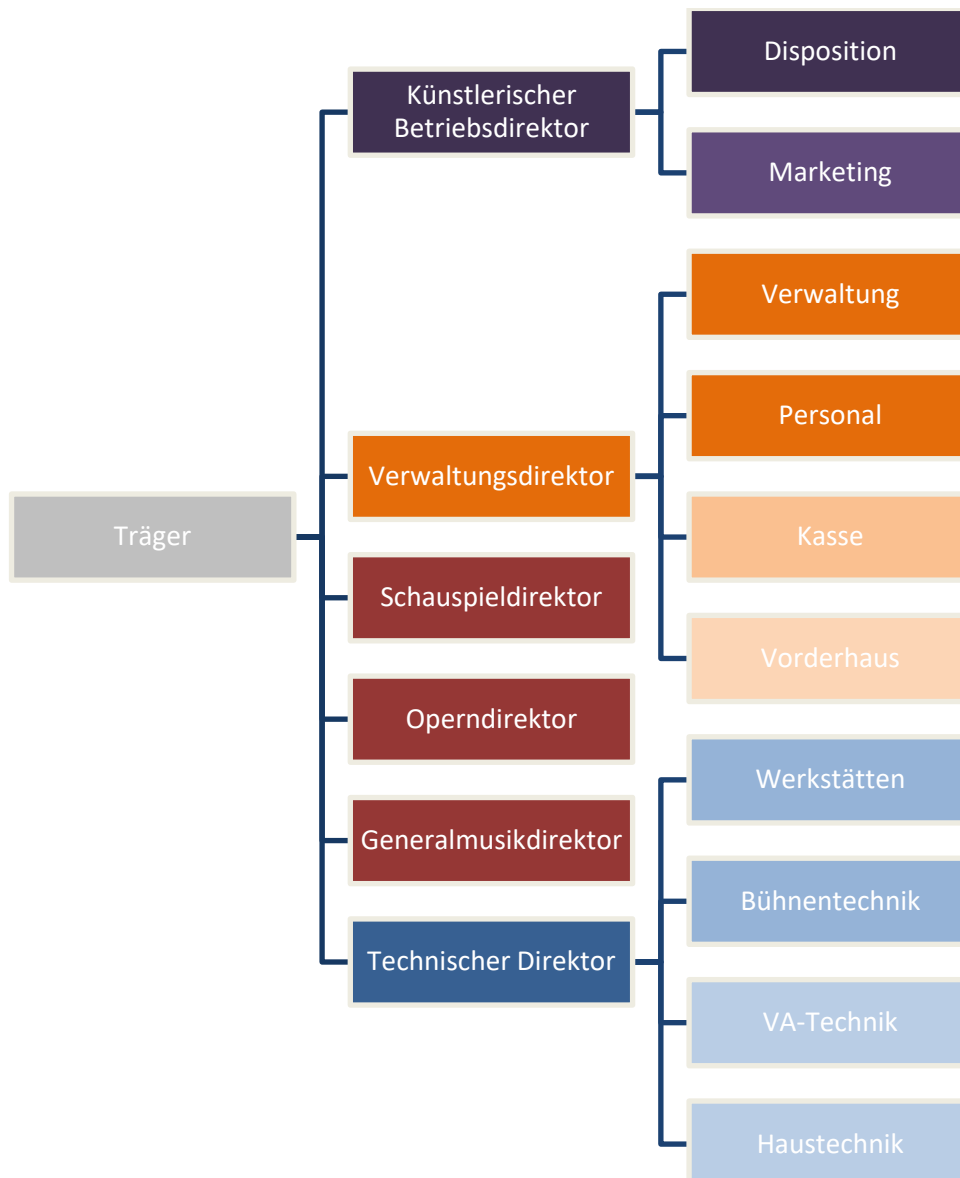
Träger

Künstlerischer Betriebsdirektor

Disposition

Marketing

Verwaltungsdirektor

Verwaltung

Personal

Kasse

Vorderhaus

Schauspieldirektor

Operndirektor

Generalmusikdirektor

Technischer Direktor

Werkstätten

Bühnentechnik

VA-Technik

Haustechnik